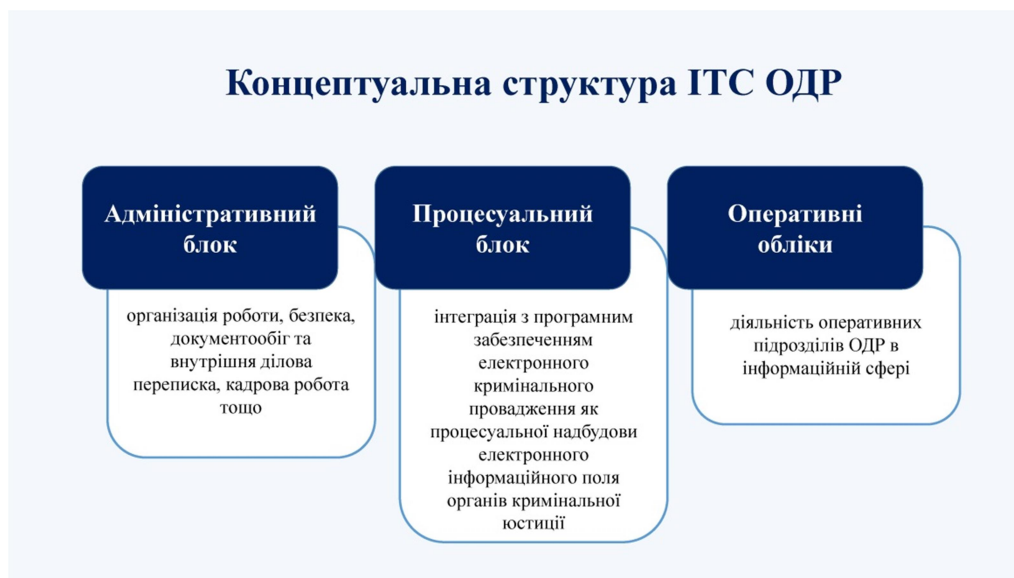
Концептуальна структура ІТС ОДР

Адміністративний блок

організація роботи, безпека, документообіг та внутрішня ділова переписка, кадрова робота тощо

Процесуальний блок

інтеграція з програмним забезпеченням електронного кримінального провадження як процесуальної надбудови електронного інформаційного поля органів кримінальної юстиції

Оперативні обліки

діяльність оперативних підрозділів ОДР в інформаційній сфері